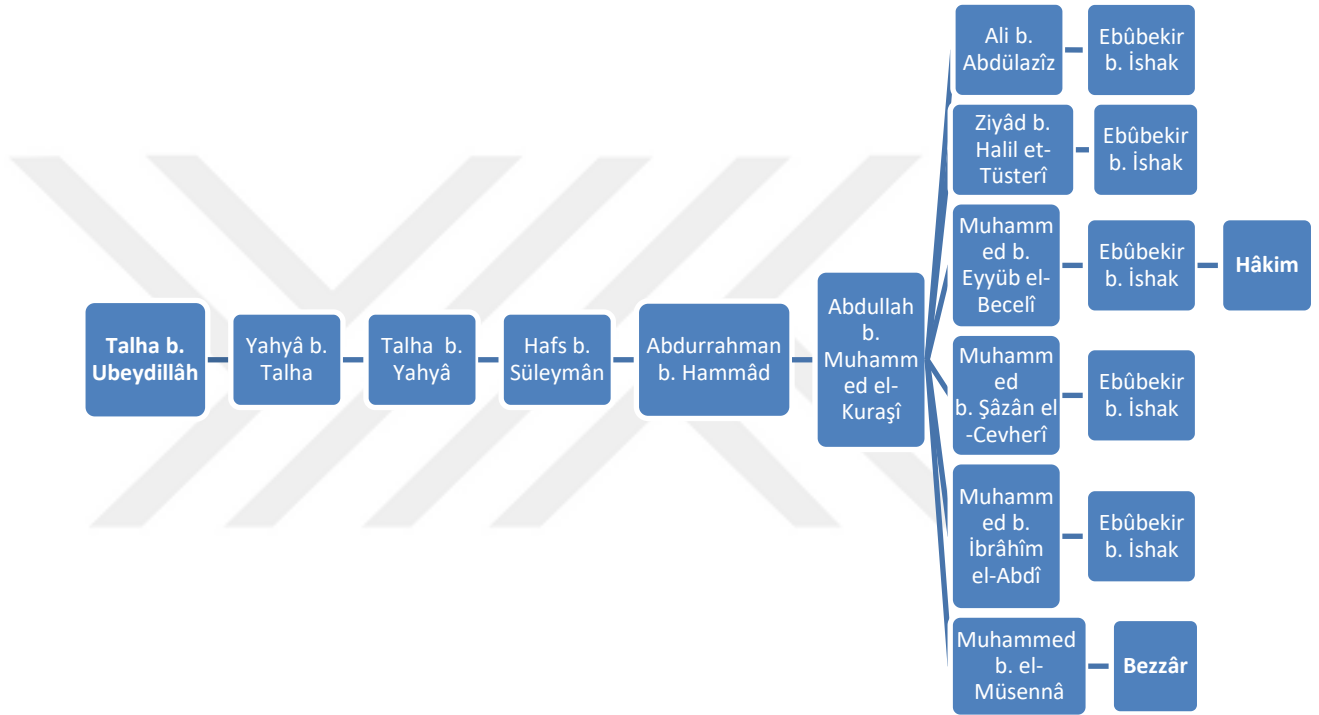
Talha b. Ubeydillâh

Yahyâ b. Talha

Talha b. Yahyâ

Hafs b. Süleymân

Abdurrahman b. Hammâd

Abdullah b. Muhammed el-Kuraşî

Ali b. Abdülazîz

Ebûbekir b. İshak

Ziyâd b. Halil et-Tüsterî

Ebûbekir b. İshak

Muhammed b. Eyyüb el-Becelî

Ebûbekir b. İshak

Hâkim

Muhammed b. Şâzân el-Cevherî

Ebûbekir b. İshak

Muhammed b. İbrâhîm el-Abdî

Ebûbekir b. İshak

Muhammed b. el-Müsennâ

Bezzâr